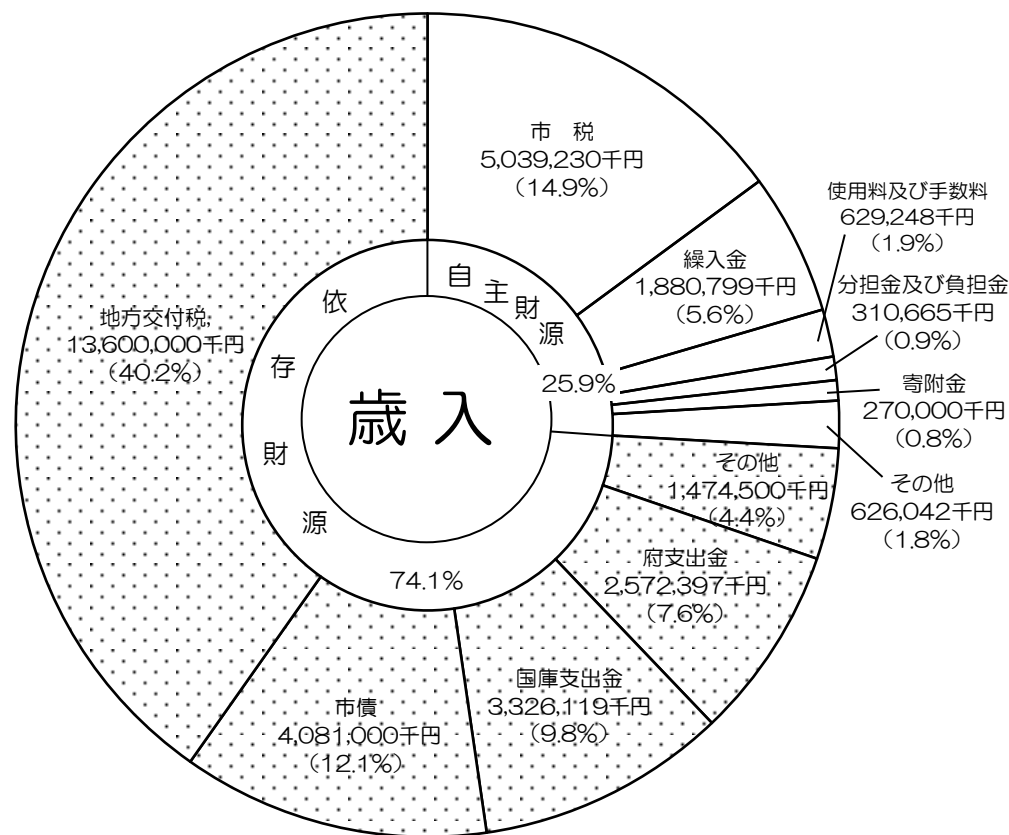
歳入

自主財源
25.9%

依存財源
74.1%

市税
5,039,230千円
(14.9%)

繰入金
1,880,799千円
(5.6%)

使用料及び手数料
629,248千円
(1.9%)

分担金及び負担金
310,665千円
(0.9%)

寄附金
270,000千円
(0.8%)

その他
626,042千円
(1.8%)

その他
1,474,500千円
(4.4%)

府支出金
2,572,397千円
(7.6%)

国庫支出金
3,326,119千円
(9.8%)

市債
4,081,000千円
(12.1%)

地方交付税
13,600,000千円
(40.2%)